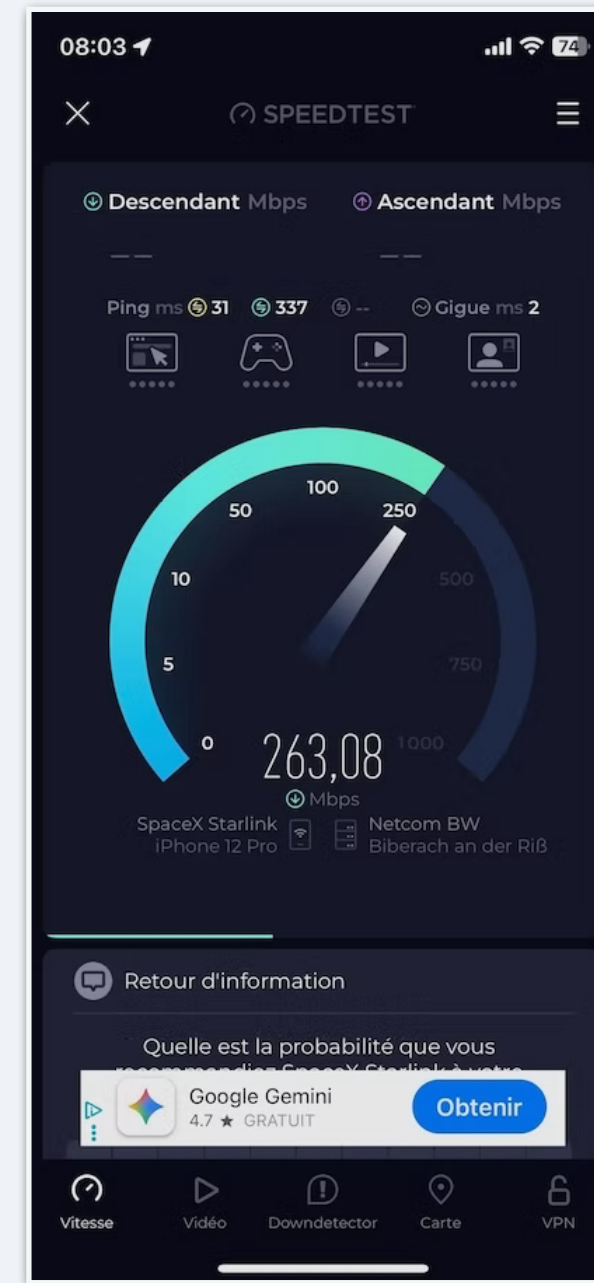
08:03 74

SPEEDTEST

Descendant Mbps Ascendant Mbps

— — — —

Ping ms 31 337 -- Gigue ms 2

100
50 250
10 500
5 750
0 1000

263,08
Mbps

SpaceX Starlink
iPhone 12 Pro

Netcom BW
Biberach an der Riß

Retour d'information

Quelle est la probabilité que vous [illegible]

Google Gemini
4.7 ★ GRATUIT
Obtenir

Vitesse Vidéo Downdetector Carte VPN